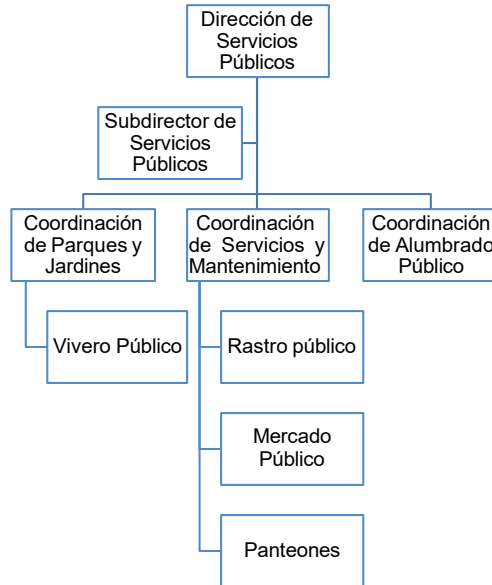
Dirección de Servicios Públicos

Subdirector de Servicios Públicos

Coordinación de Parques y Jardines

Coordinación de Servicios y Mantenimiento

Coordinación de Alumbrado Público

Vivero Público

Rastro público

Mercado Público

Panteones